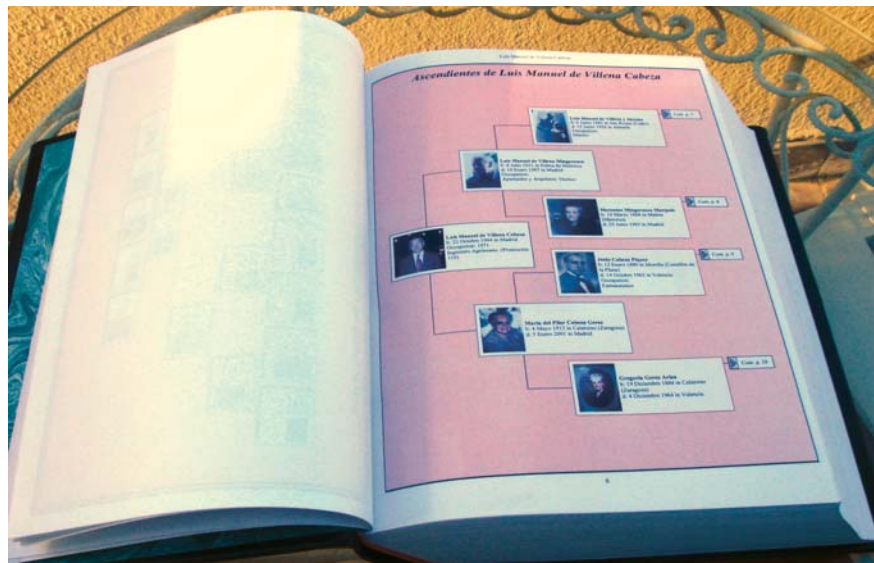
Luis Manuel de Villena Cabeza

Ascendientes de Luis Manuel de Villena Cabeza

Luis Manuel de Villena y Moreno
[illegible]

Cont. p. 7

Luis Manuel de Villena Mingorance
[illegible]

Mercedes Mingorance Marquez
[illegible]

Cont. p. 8

Luis Manuel de Villena Cabeza
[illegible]

Justo Cabeza Pizarr
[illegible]

Cont. p. 9

María del Pilar Cabeza Gerez
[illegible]

Gregoria Gerez Arias
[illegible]

Cont. p. 10

6